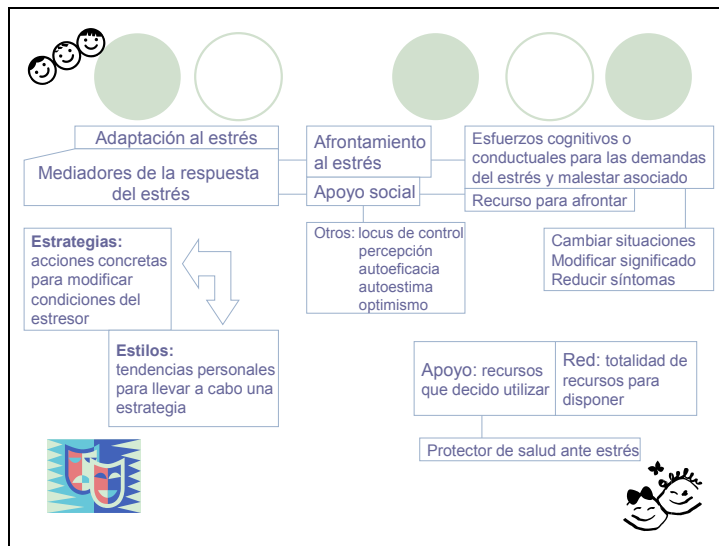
Adaptación al estrés

Mediadores de la respuesta del estrés

Afrontamiento al estrés

Apoyo social

Esfuerzos cognitivos o conductuales para las demandas del estrés y malestar asociado

Recurso para afrontar

Otros: locus de control
percepción
autoeficacia
autoestima
optimismo

Cambiar situaciones
Modificar significado
Reducir síntomas

**Estrategias:** acciones concretas para modificar condiciones del estresor

**Estilos:** tendencias personales para llevar a cabo una estrategia

Apoyo: recursos que decido utilizar

Red: totalidad de recursos para disponer

Protector de salud ante estrés